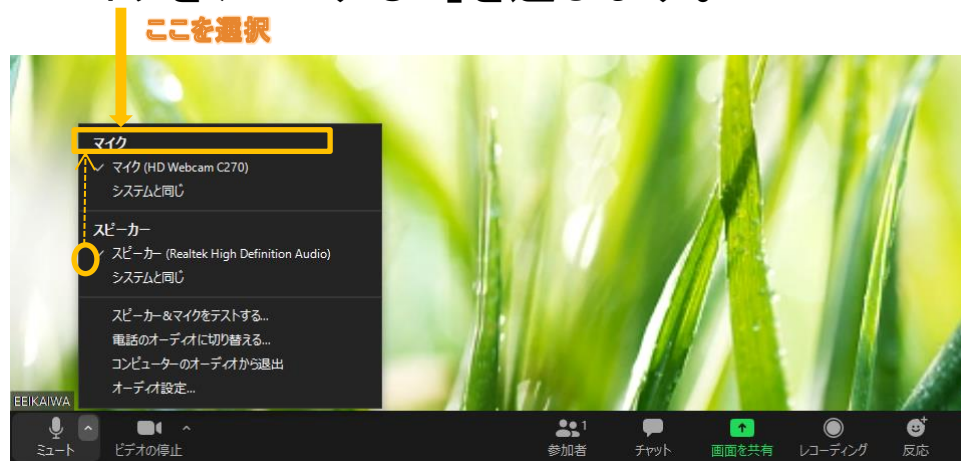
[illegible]

ここを選択

マイク

✓ マイク (HD Webcam C270)

システムと同じ

スピーカー

✓ スピーカー (Realtek High Definition Audio)

システムと同じ

スピーカー&マイクをテストする...

電話のオーディオに切り替える...

コンピューターのオーディオから退出

オーディオ設定...

EEIKAIWA

ミュート

ビデオの停止

参加者 1

チャット

画面を共有

レコーディング

反応